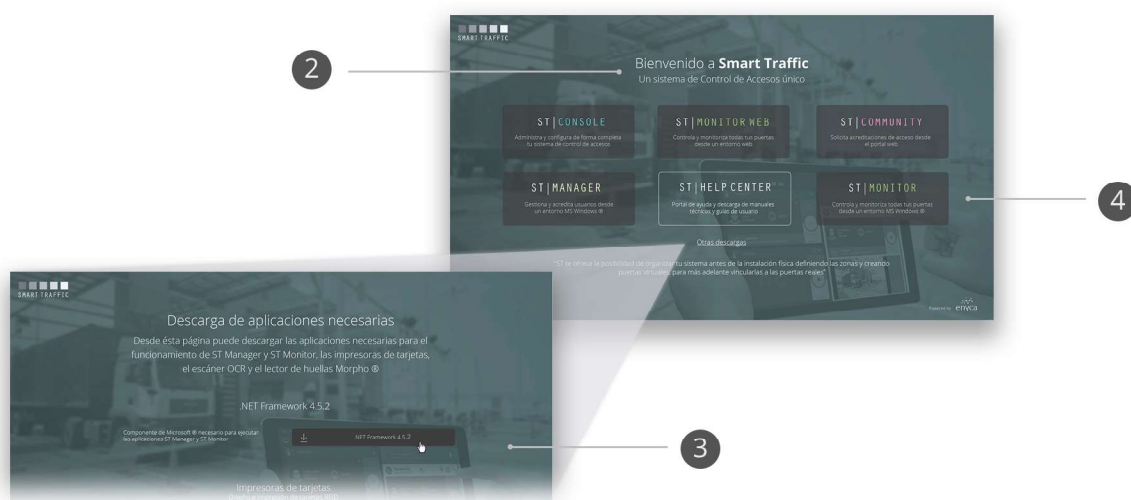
SMART TRAFFIC

2

Bienvenido a **Smart Traffic**
Un sistema de Control de Accesos único

ST | CONSOLE
Administra y configura de forma completa tu sistema de control de accesos

ST | MONITOR WEB
Controla y monitoriza todas tus puertas desde un entorno web

ST | COMMUNITY
Solicita acreditaciones de acceso desde el portal web

ST | MANAGER
Gestiona y acredita usuarios desde un entorno MS Windows ®

ST | HELP CENTER
Portal de ayuda y descarga de manuales técnicos y guías de usuario

ST | MONITOR
Controla y monitoriza todas tus puertas desde un entorno MS Windows ®

4

Otras descargas

"ST te ofrece la posibilidad de organizar tu sistema antes de la instalación física definiendo las zonas y creando puertas virtuales, para más adelante vincularlas a las puertas reales"

Powered by enyca

SMART TRAFFIC

Descarga de aplicaciones necesarias

Desde ésta página puede descargar las aplicaciones necesarias para el funcionamiento de ST Manager y ST Monitor, las impresoras de tarjetas, el escáner OCR y el lector de huellas Morpho ®

.NET Framework 4.5.2

Componente de Microsoft ® necesario para ejecutar las aplicaciones ST Manager y ST Monitor

.NET Framework 4.5.2

3

Impresoras de tarjetas
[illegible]